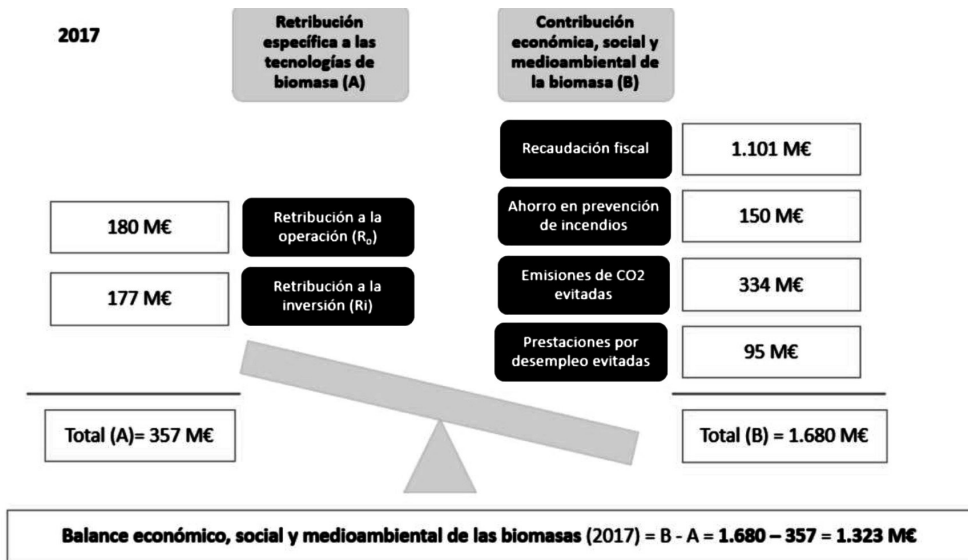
2017

Retribución específica a las tecnologías de biomasa (A)

Contribución económica, social y medioambiental de la biomasa (B)

Recaudación fiscal

1.101 M€

180 M€

Retribución a la operación ($R_o$)

Ahorro en prevención de incendios

150 M€

177 M€

Retribución a la inversión (Ri)

Emisiones de CO2 evitadas

334 M€

Prestaciones por desempleo evitadas

95 M€

Total (A)= 357 M€

Total (B) = 1.680 M€

Balance económico, social y medioambiental de las biomasas (2017) = B - A = 1.680 – 357 = 1.323 M€